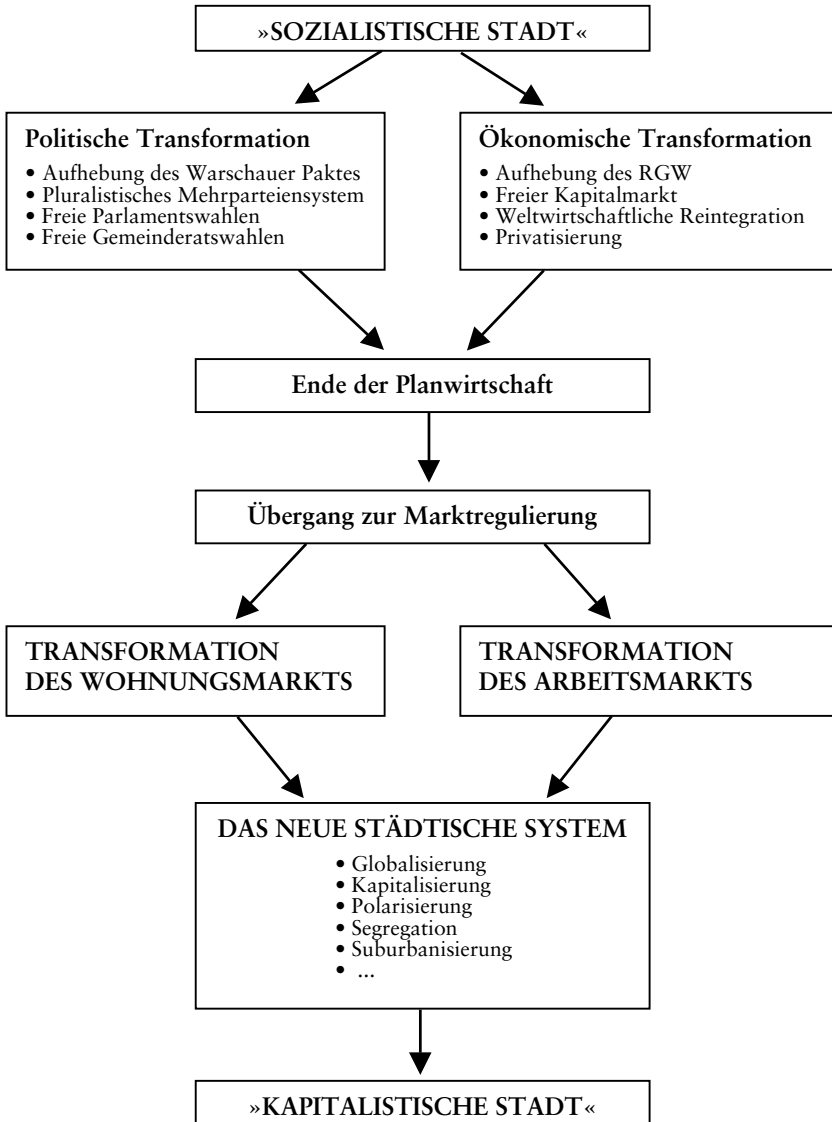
»SOZIALISTISCHE STADT«

Politische Transformation
• Aufhebung des Warschauer Paktes
• Pluralistisches Mehrparteiensystem
• Freie Parlamentswahlen
• Freie Gemeinderatswahlen

Ökonomische Transformation
• Aufhebung des RGW
• Freier Kapitalmarkt
• Weltwirtschaftliche Reintegration
• Privatisierung

Ende der Planwirtschaft

Übergang zur Marktregulierung

TRANSFORMATION DES WOHNUNGSMARKTS

TRANSFORMATION DES ARBEITSMARKTS

DAS NEUE STÄDTISCHE SYSTEM
• Globalisierung
• Kapitalisierung
• Polarisierung
• Segregation
• Suburbanisierung
• ...

»KAPITALISTISCHE STADT«